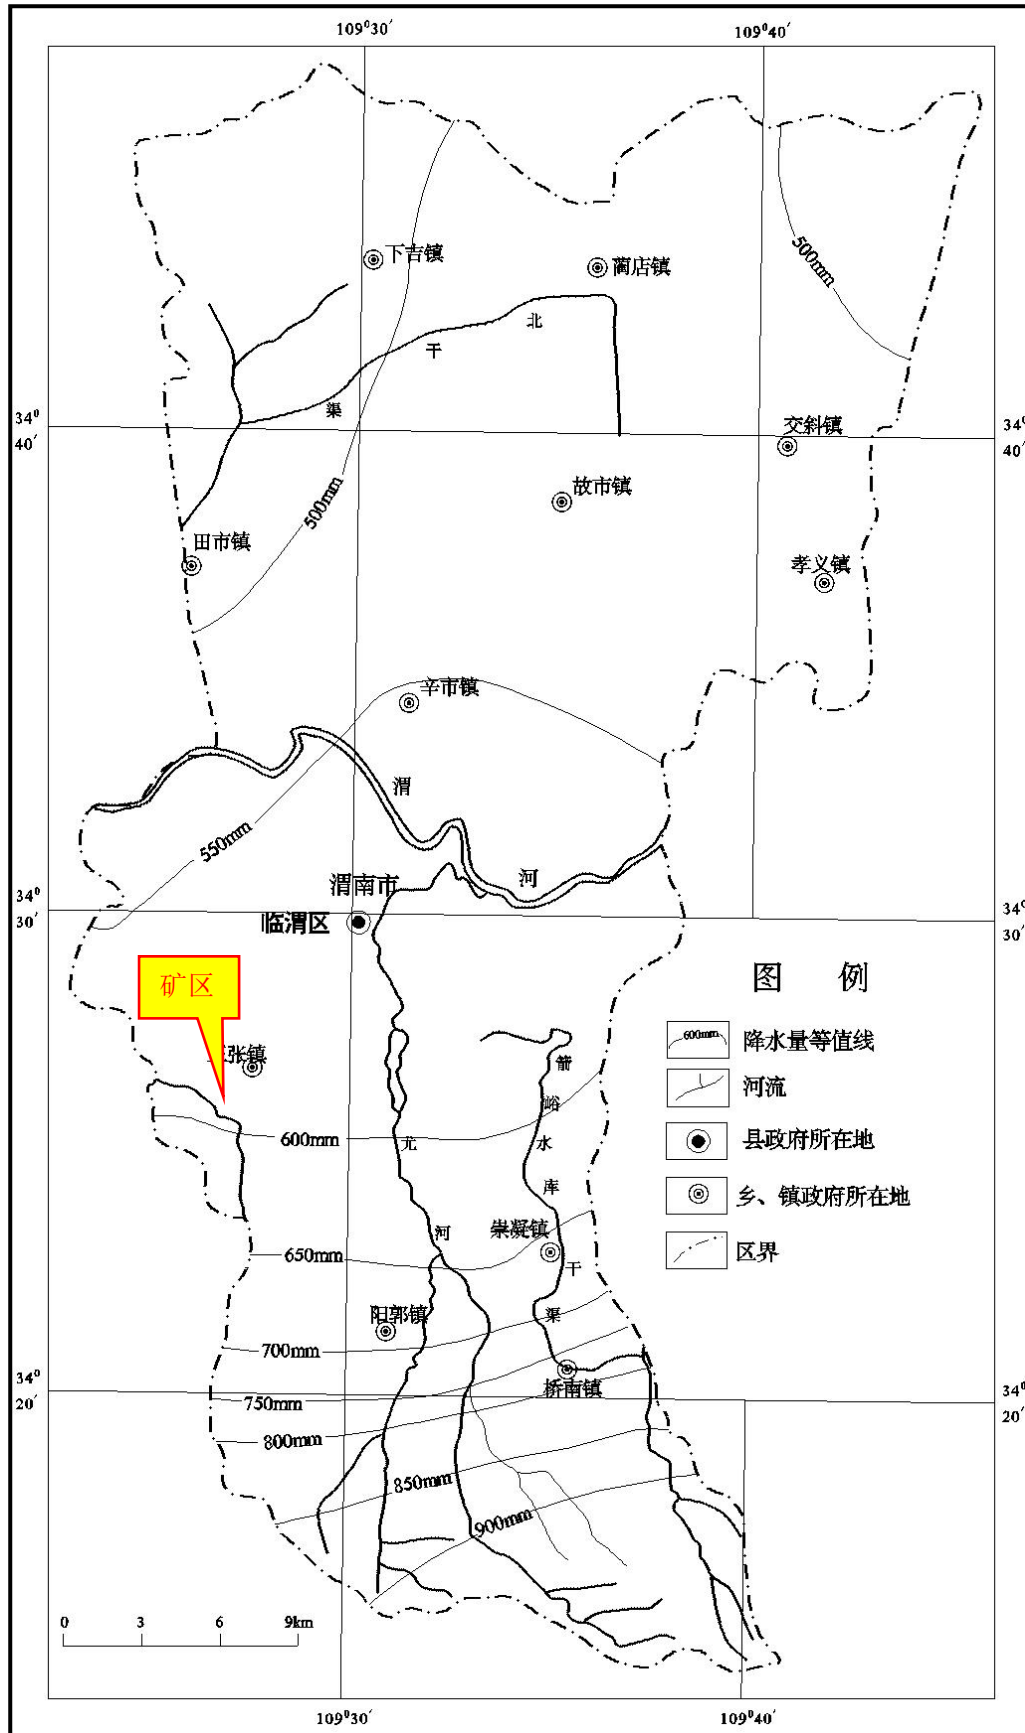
$109^0 30'$

$109^0 40'$

500mm

下吉镇

蔺店镇

北

干

渠

$34^0$
$40'$

$34^0$
$40'$

交斜镇

故市镇

500mm

田市镇

孝义镇

辛市镇

渭

550mm

河

渭南市

$34^0$
$30'$

临渭区

$34^0$
$30'$

矿区

图　例

张镇

箭

峪

水

库

干

渠

600mm

尤

河

崇凝镇

650mm

阳郭镇

700mm

桥南镇

$34^0$
$20'$

$34^0$
$20'$

750mm

800mm

850mm

900mm

600mm 降水量等值线

河流

县政府所在地

乡、镇政府所在地

区界

0　3　6　9km

$109^0 30'$

$109^0 40'$